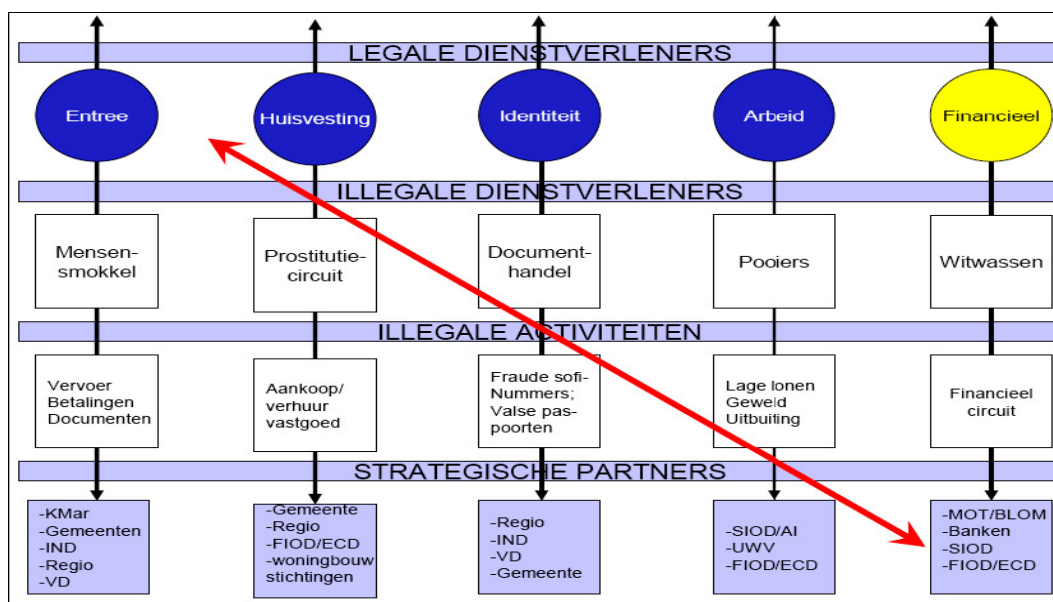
LEGALE DIENSTVERLENERS

Entree

Huisvesting

Identiteit

Arbeid

Financieel

ILLEGALE DIENSTVERLENERS

Mensensmokkel

Prostitutiecircuit

Documenthandel

Pooiers

Witwassen

ILLEGALE ACTIVITEITEN

Vervoer Betalingen Documenten

Aankoop/ verhuur vastgoed

Fraude sofi-Nummers; Valse paspoorten

Lage lonen Geweld Uitbuiting

Financieel circuit

STRATEGISCHE PARTNERS

-KMar
-Gemeenten
-IND
-Regio
-VD

-Gemeente
-Regio
-FIOD/ECD
-woningbouw stichtingen

-Regio
-IND
-VD
-Gemeente

-SIOD/AI
-UWV
-FIOD/ECD

-MOT/BLOM
-Banken
-SIOD
-FIOD/ECD